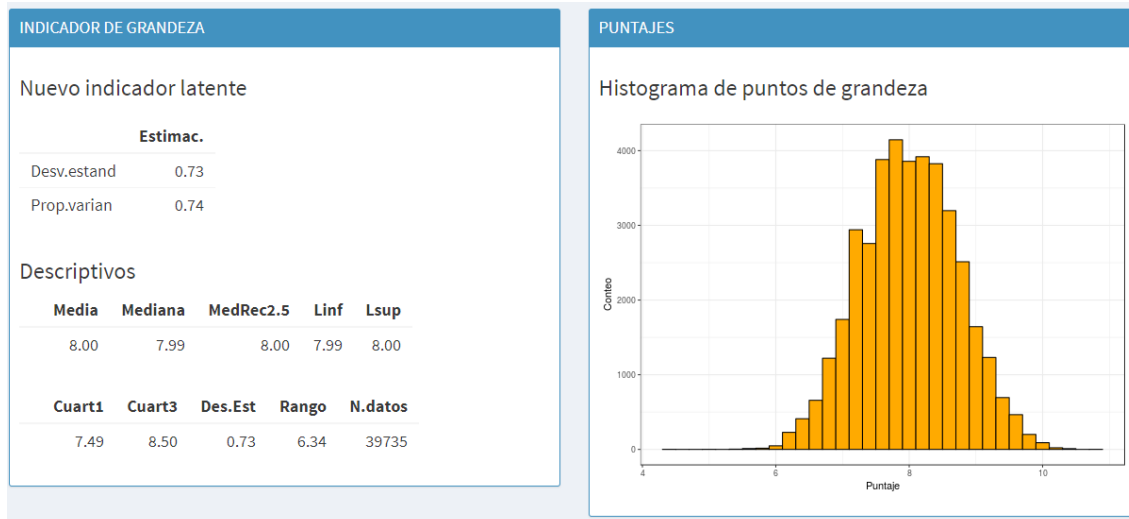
INDICADOR DE GRANDEZA

Nuevo indicador latente

| | Estimac. |
|---|---|
| Desv.estand | 0.73 |
| Prop.varian | 0.74 |

Descriptivos

| Media | Mediana | MedRec2.5 | Linf | Lsup |
|---|---|---|---|---|
| 8.00 | 7.99 | 8.00 | 7.99 | 8.00 |

| Cuart1 | Cuart3 | Des.Est | Rango | N.datos |
|---|---|---|---|---|
| 7.49 | 8.50 | 0.73 | 6.34 | 39735 |

PUNTAJES

Histograma de puntos de grandeza

4000
3000
2000
1000
0
Conteo
4
6
8
10
Puntaje